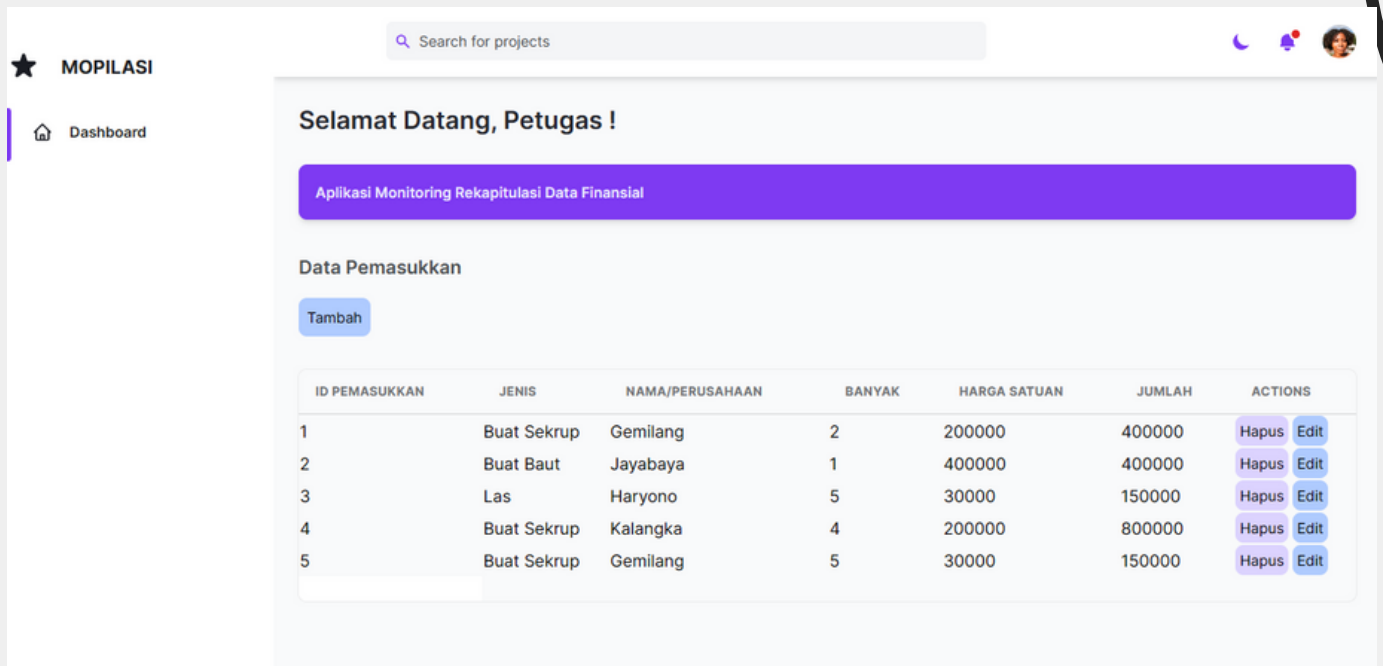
MOPILASI

Dashboard

Search for projects

Selamat Datang, Petugas !

Aplikasi Monitoring Rekapitulasi Data Finansial

Data Pemasukkan

Tambah

| ID PEMASUKKAN | JENIS | NAMA/PERUSAHAAN | BANYAK | HARGA SATUAN | JUMLAH | ACTIONS |
|---|---|---|---|---|---|---|
| 1 | Buat Sekrup | Gemilang | 2 | 200000 | 400000 | Hapus Edit |
| 2 | Buat Baut | Jayabaya | 1 | 400000 | 400000 | Hapus Edit |
| 3 | Las | Haryono | 5 | 30000 | 150000 | Hapus Edit |
| 4 | Buat Sekrup | Kalangka | 4 | 200000 | 800000 | Hapus Edit |
| 5 | Buat Sekrup | Gemilang | 5 | 30000 | 150000 | Hapus Edit |